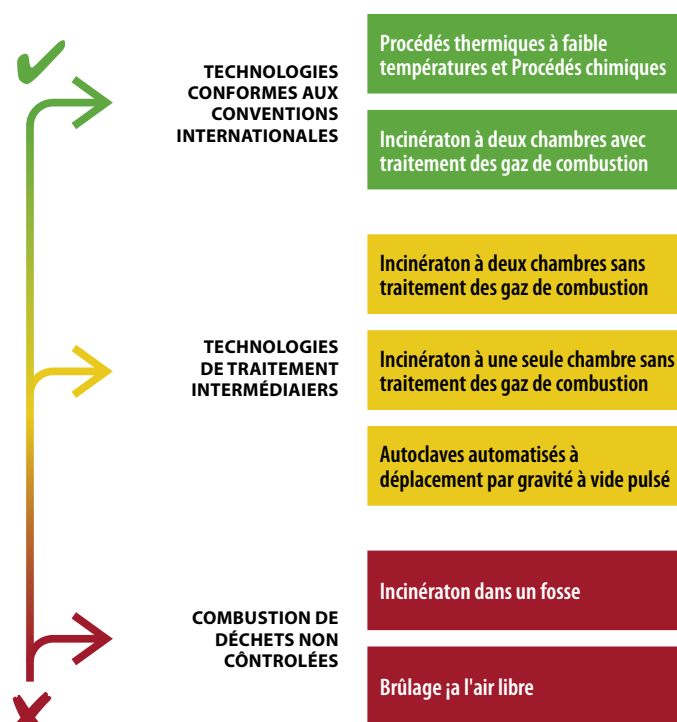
TECHNOLOGIES CONFORMES AUX CONVENTIONS INTERNATIONALES

Procédés thermiques à faible températures et Procédés chimiques

Incinératon à deux chambres avec traitement des gaz de combustion

TECHNOLOGIES DE TRAITEMENT INTERMÉDIAIERS

Incinératon à deux chambres sans traitement des gaz de combustion

Incinératon à une seule chambre sans traitement des gaz de combustion

Autoclaves automatisés à déplacement par gravité à vide pulsé

COMBUSTION DE DÉCHETS NON CÔNTROLÉES

Incinératon dans un fosse

Brûlage ¡a l'air libre